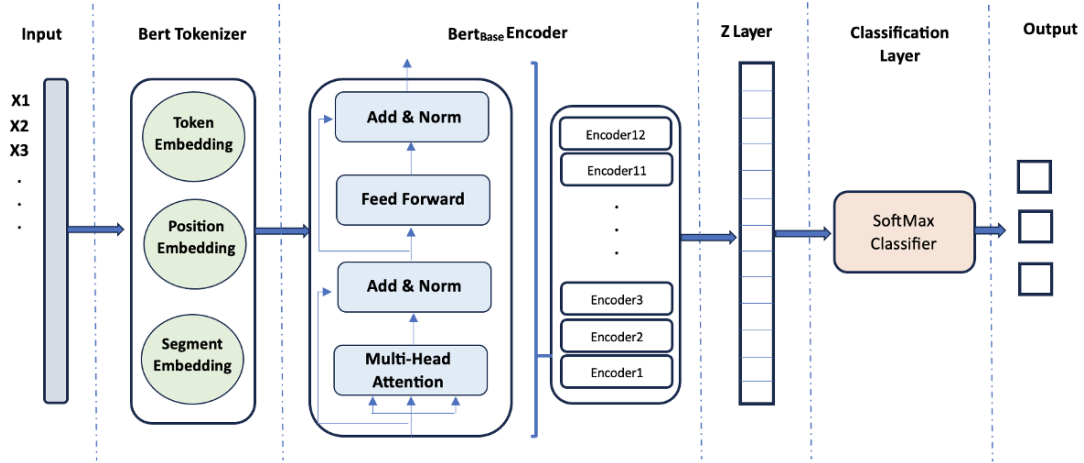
Input

X1
X2
X3
.
.
.

Bert Tokenizer

Token Embedding

Position Embedding

Segment Embedding

Bert$_{Base}$ Encoder

Add & Norm

Feed Forward

Add & Norm

Multi-Head Attention

Encoder12
Encoder11
.
.
.
Encoder3
Encoder2
Encoder1

Z Layer

Classification Layer

SoftMax Classifier

Output